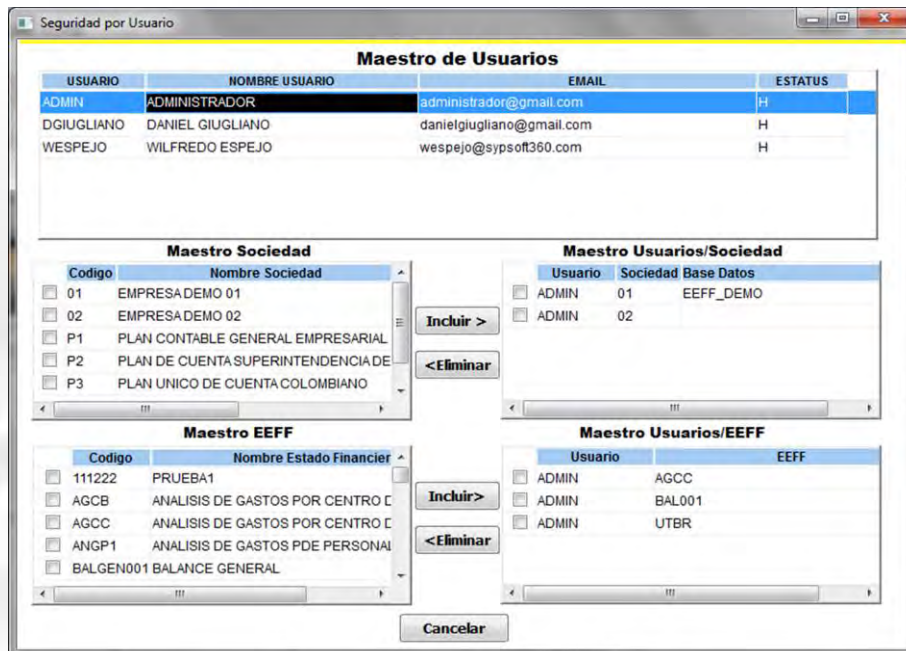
Seguridad por Usuario

Maestro de Usuarios

| USUARIO | NOMBRE USUARIO | EMAIL | ESTATUS |
|---|---|---|---|
| ADMIN | ADMINISTRADOR | administrador@gmail.com | H |
| DGIUGLIANO | DANIEL GIUGLIANO | danielgiugliano@gmail.com | H |
| WESPEJO | WILFREDO ESPEJO | wespejo@sypsoft360.com | H |

Maestro Sociedad

| Codigo | Nombre Sociedad |
|---|---|
| 01 | EMPRESA DEMO 01 |
| 02 | EMPRESA DEMO 02 |
| P1 | PLAN CONTABLE GENERAL EMPRESARIAL |
| P2 | PLAN DE CUENTA SUPERINTENDENCIA DE |
| P3 | PLAN UNICO DE CUENTA COLOMBIANO |

Incluir >

<Eliminar

Maestro Usuarios/Sociedad

| Usuario | Sociedad | Base Datos |
|---|---|---|
| ADMIN | 01 | EEFF_DEMO |
| ADMIN | 02 | |

Maestro EEFF

| Codigo | Nombre Estado Financier |
|---|---|
| 111222 | PRUEBA1 |
| AGCB | ANALISIS DE GASTOS POR CENTRO D |
| AGCC | ANALISIS DE GASTOS POR CENTRO D |
| ANGP1 | ANALISIS DE GASTOS PDE PERSONAL |
| BALGEN001 | BALANCE GENERAL |

Incluir>

<Eliminar

Maestro Usuarios/EEFF

| Usuario | EEFF |
|---|---|
| ADMIN | AGCC |
| ADMIN | BAL001 |
| ADMIN | UTBR |

Cancelar